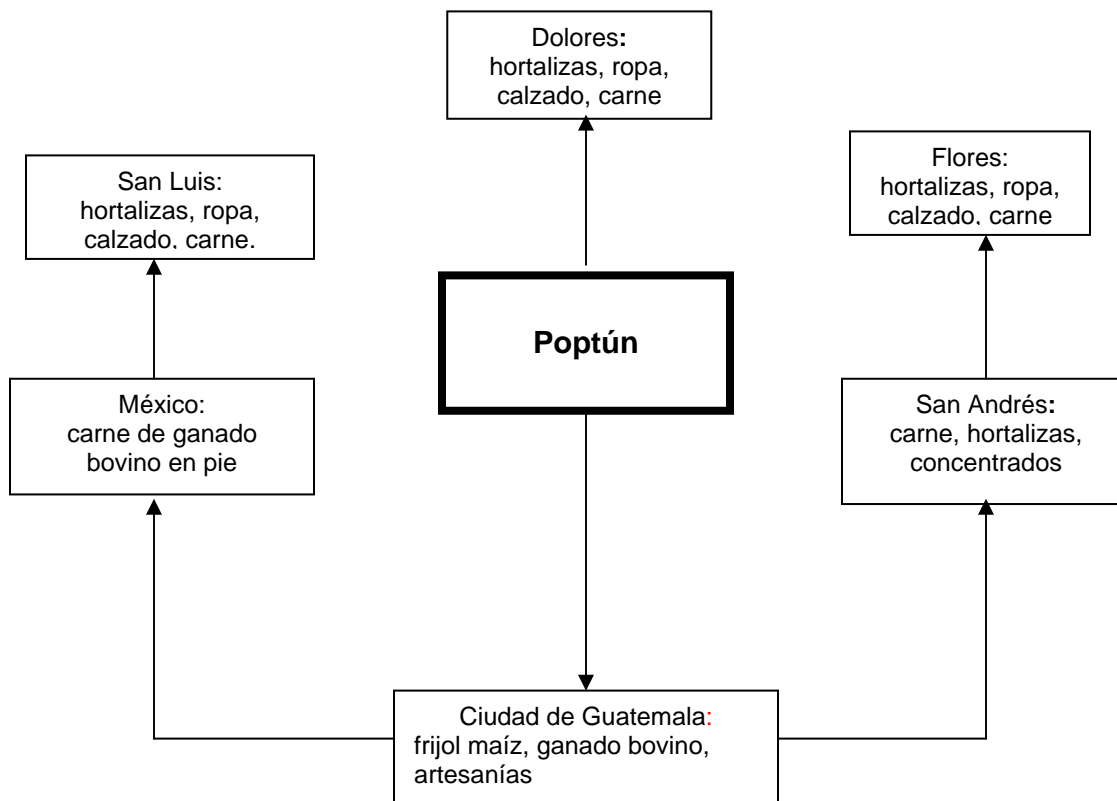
Dolores:
hortalizas, ropa, calzado, carne

San Luis:
hortalizas, ropa, calzado, carne.

Flores:
hortalizas, ropa, calzado, carne

Poptún

México:
carne de ganado bovino en pie

San Andrés:
carne, hortalizas, concentrados

Ciudad de Guatemala:
frijol maíz, ganado bovino, artesanías